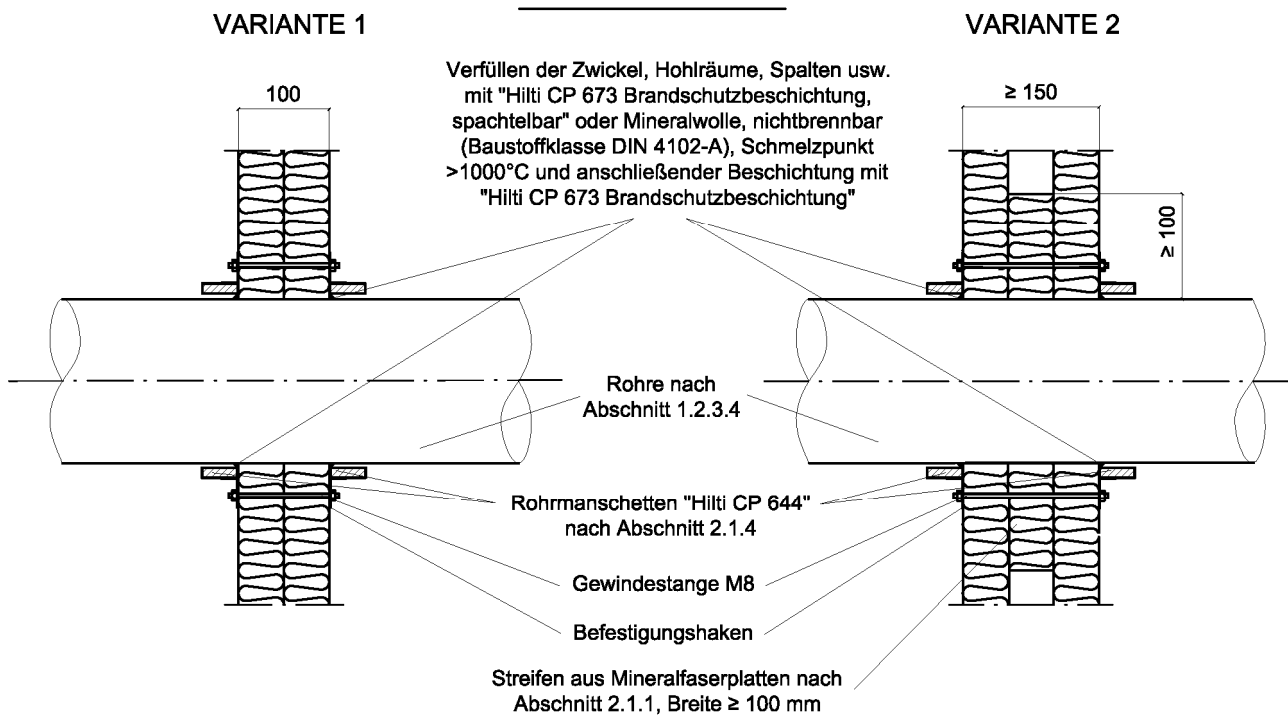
VARIANTE 1

VARIANTE 2

Verfüllen der Zwickel, Hohlräume, Spalten usw. mit "Hilti CP 673 Brandschutzbeschichtung, spachtelbar" oder Mineralwolle, nichtbrennbar (Baustoffklasse DIN 4102-A), Schmelzpunkt >1000°C und anschließender Beschichtung mit "Hilti CP 673 Brandschutzbeschichtung"

100

≥ 150

≥ 100

Rohre nach Abschnitt 1.2.3.4

Rohrmanschetten "Hilti CP 644" nach Abschnitt 2.1.4

Gewindestange M8

Befestigungshaken

Streifen aus Mineralfaserplatten nach Abschnitt 2.1.1, Breite ≥ 100 mm